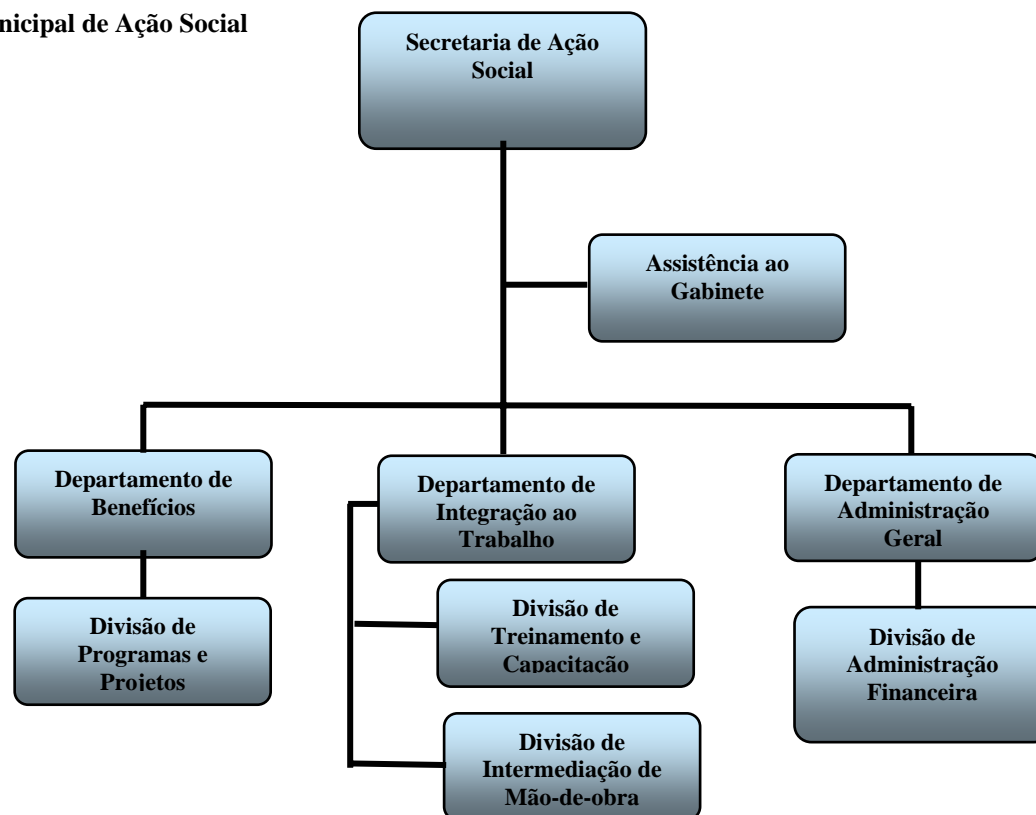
nicipal de Ação Social

Secretaria de Ação Social

Assistência ao Gabinete

Departamento de Benefícios

Departamento de Integração ao Trabalho

Departamento de Administração Geral

Divisão de Programas e Projetos

Divisão de Treinamento e Capacitação

Divisão de Intermediação de Mão-de-obra

Divisão de Administração Financeira